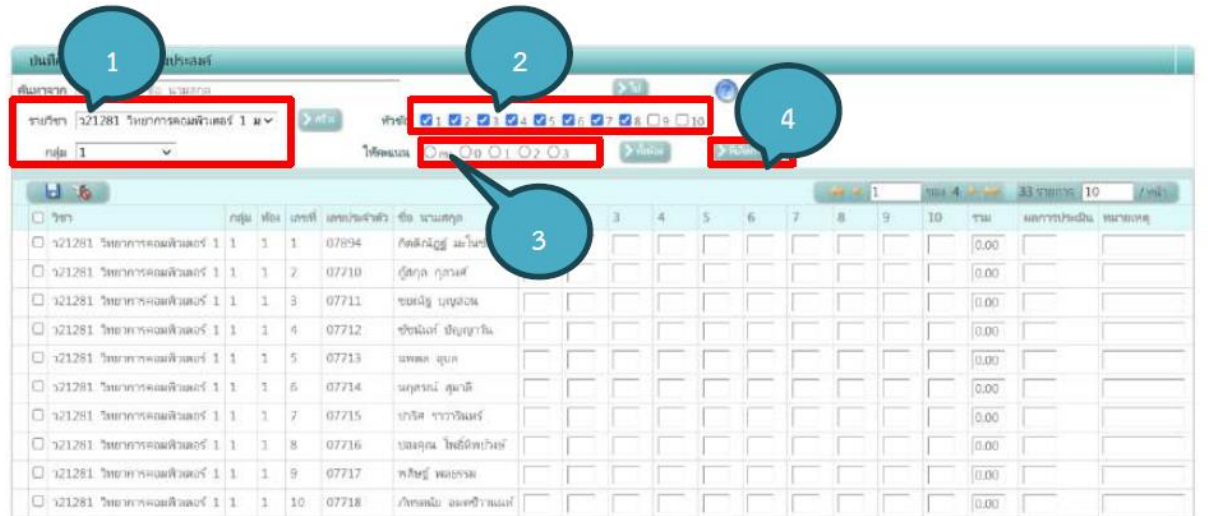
1

2

3

4

บันทึก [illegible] ประสงค์

ค้นหาจาก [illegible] นามสกุล

ไป

รายวิชา ว21281 วิทยาการคอมพิวเตอร์ 1 ม

ตกลง

หัวข้อ 1 2 3 4 5 6 7 8 9 10

กลุ่ม 1

ให้คะแนน มส 0 1 2 3

ทั้งหมด

บันทึก

1 จาก 4 33 รายการ 10 / หน้า

| | วิชา | กลุ่ม | ห้อง | เลขที่ | เลขประจำตัว | ชื่อ นามสกุล | 1 | 2 | 3 | 4 | 5 | 6 | 7 | 8 | 9 | 10 | รวม | ผลการประเมิน | หมายเหตุ |
|---|---|---|---|---|---|---|---|---|---|---|---|---|---|---|---|---|---|---|---|
| ☐ | ว21281 วิทยาการคอมพิวเตอร์ 1 | 1 | 1 | 1 | 07894 | กิตติณัฏฐ์ มะโนชัย | | | | | | | | | | | 0.00 | | |
| ☐ | ว21281 วิทยาการคอมพิวเตอร์ 1 | 1 | 1 | 2 | 07710 | กู้สกุล กุลวงศ์ | | | | | | | | | | | 0.00 | | |
| ☐ | ว21281 วิทยาการคอมพิวเตอร์ 1 | 1 | 1 | 3 | 07711 | ขจรณัฐ บุญสอน | | | | | | | | | | | 0.00 | | |
| ☐ | ว21281 วิทยาการคอมพิวเตอร์ 1 | 1 | 1 | 4 | 07712 | ชัชนันท์ ปัญญาวัน | | | | | | | | | | | 0.00 | | |
| ☐ | ว21281 วิทยาการคอมพิวเตอร์ 1 | 1 | 1 | 5 | 07713 | นพพล อุบล | | | | | | | | | | | 0.00 | | |
| ☐ | ว21281 วิทยาการคอมพิวเตอร์ 1 | 1 | 1 | 6 | 07714 | นฤศรณ์ สุมาลี | | | | | | | | | | | 0.00 | | |
| ☐ | ว21281 วิทยาการคอมพิวเตอร์ 1 | 1 | 1 | 7 | 07715 | ปาริศ ราวาวันแห่ | | | | | | | | | | | 0.00 | | |
| ☐ | ว21281 วิทยาการคอมพิวเตอร์ 1 | 1 | 1 | 8 | 07716 | ปองคุณ ไพลิลิทเวียร์ | | | | | | | | | | | 0.00 | | |
| ☐ | ว21281 วิทยาการคอมพิวเตอร์ 1 | 1 | 1 | 9 | 07717 | พสิษฐ์ พลยาราม | | | | | | | | | | | 0.00 | | |
| ☐ | ว21281 วิทยาการคอมพิวเตอร์ 1 | 1 | 1 | 10 | 07718 | ภัทรพล อยศรีวานแห่ | | | | | | | | | | | 0.00 | | |